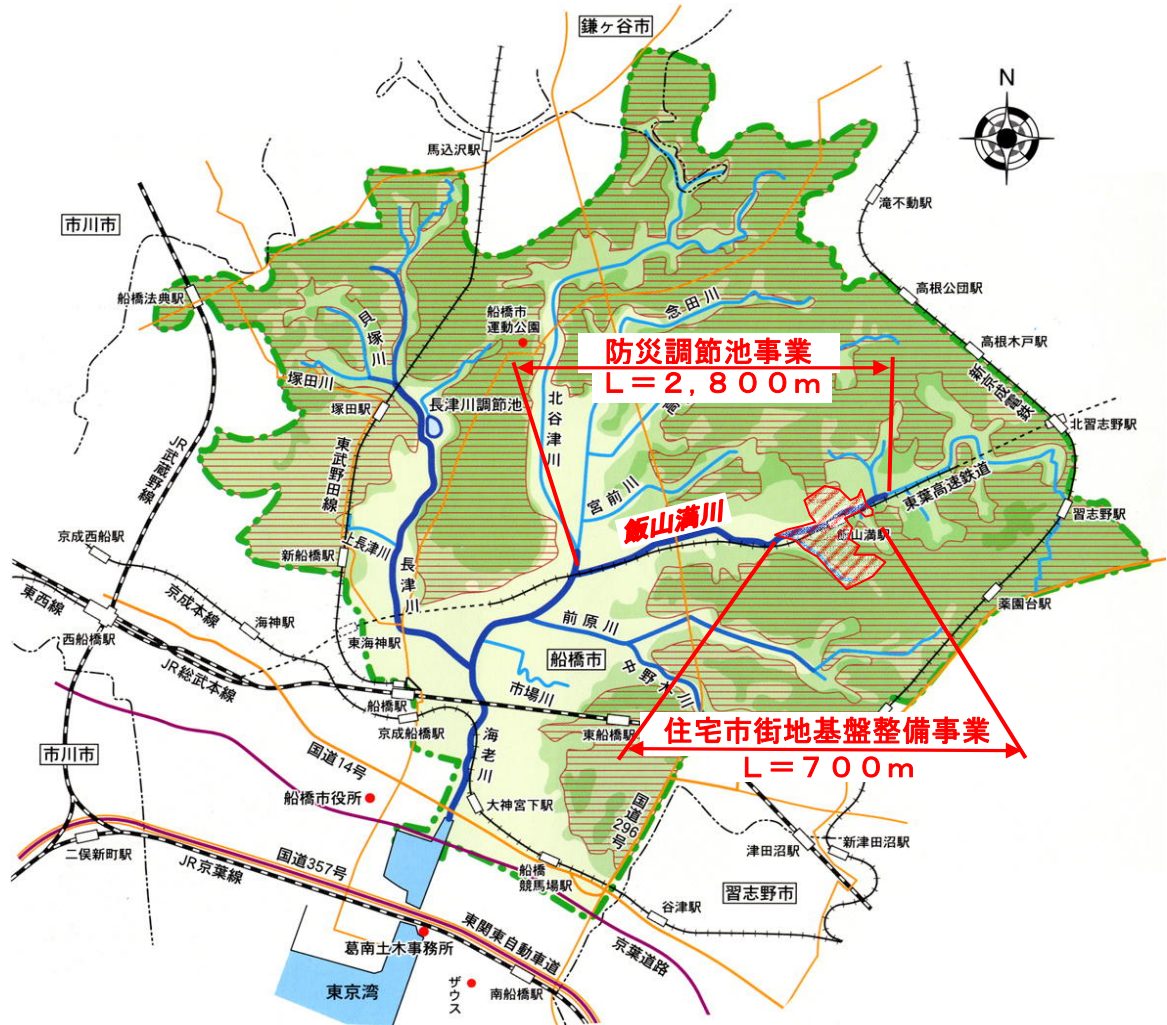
鎌ヶ谷市

N

馬込沢駅

滝不動駅

市川市

高根公団駅

船橋法典駅

船橋市運動公園

急田川

高根木戸駅

防災調節池事業
L＝2，800m

貝塚川

塚田川

長津川調節池

北谷津川

新京成電鉄

北習志野駅

塚田駅

東武野田線

JR武蔵野線

宮前川

東葉高速鉄道

習志野駅

飯山満川

飯山満駅

京成西船駅

長津川

新船橋駅

長津川

京成本線

海神駅

東西線

薬園台駅

西船橋駅

前原川

東海神駅

船橋市

中野木川

JR総武本線

市場川

船橋駅

住宅市街地基盤整備事業
L＝700m

京成船橋駅

東船橋駅

市川市

海老川

国道14号

国道296号

船橋市役所

大神宮下駅

新津田沼駅

津田沼駅

二俣新町駅

JR京葉線

国道357号

船橋競馬場駅

習志野市

谷津駅

東関東自動車道

葛南土木事務所

京葉道路

ザウス

東京湾

南船橋駅